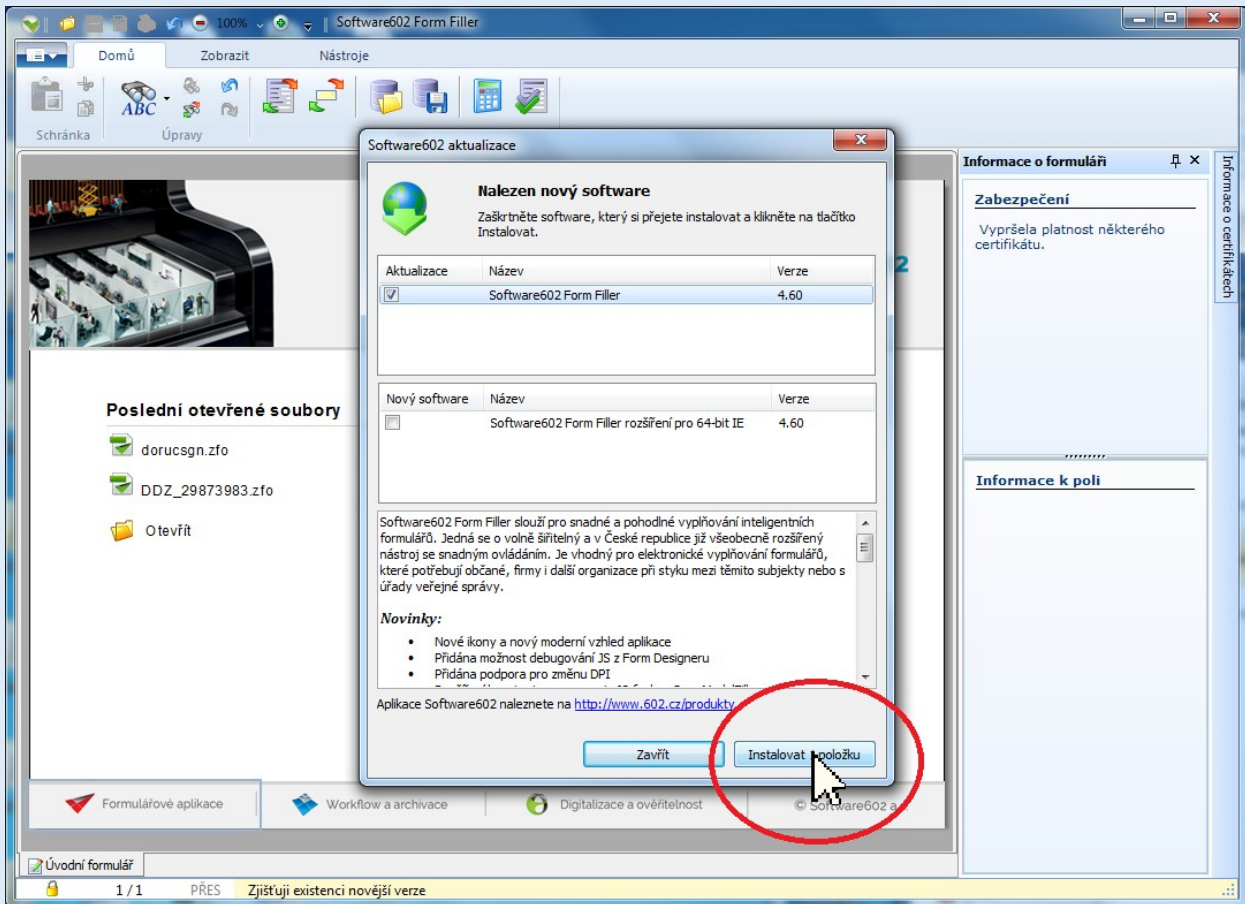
100% | Software602 Form Filler

Domů Zobrazit Nástroje

Schránka Úpravy

Software602 aktualizace

Nalezen nový software

Zaškrtněte software, který si přejete instalovat a klikněte na tlačítko Instalovat.

| Aktualizace | Název | Verze |
|---|---|---|
| ☑ | Software602 Form Filler | 4.60 |

| Nový software | Název | Verze |
|---|---|---|
| ☐ | Software602 Form Filler rozšíření pro 64-bit IE | 4.60 |

Software602 Form Filler slouží pro snadné a pohodlné vyplňování inteligentních formulářů. Jedná se o volně šiřitelný a v České republice již všeobecně rozšířený nástroj se snadným ovládáním. Je vhodný pro elektronické vyplňování formulářů, které potřebují občané, firmy i další organizace při styku mezi těmito subjekty nebo s úřady veřejné správy.

Novinky:

- Nové ikony a nový moderní vzhled aplikace
- Přidána možnost debugování JS z Form Designeru
- Přidána podpora pro změnu DPI
- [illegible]

Aplikace Software602 naleznete na http://www.602.cz/produkty

Zavřít Instalovat položku

Poslední otevřené soubory

dorucsgn.zfo

DDZ_29873983.zfo

Otevřít

Formulářové aplikace Workflow a archivace Digitalizace a ověřitelnost © Software602 a.

Informace o formuláři

Zabezpečení

Vypršela platnost některého certifikátu.

Informace k poli

Informace o certifikátech

Úvodní formulář

1 / 1 PŘES Zjišťuji existenci novější verze